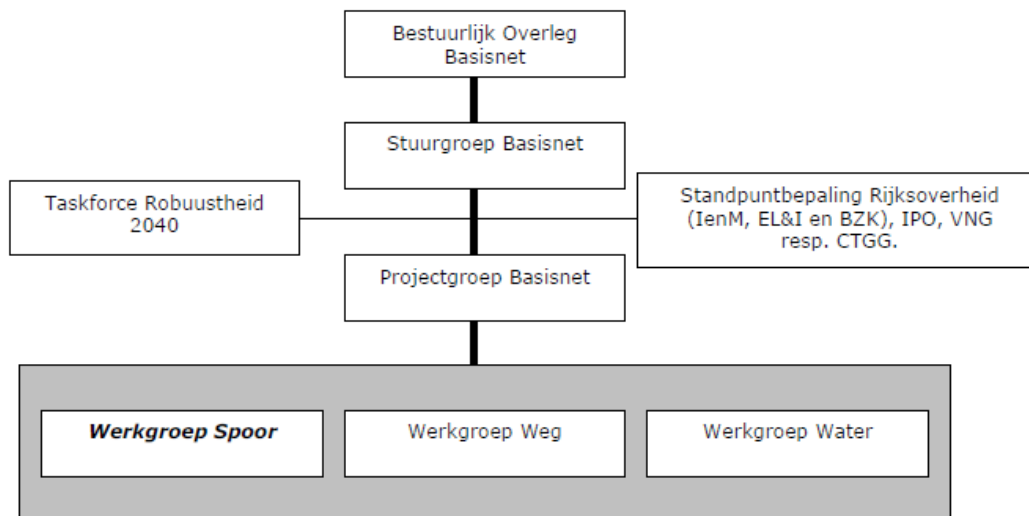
Bestuurlijk Overleg Basisnet

Stuurgroep Basisnet

Taskforce Robuustheid 2040

Standpuntbepaling Rijksoverheid (IenM, EL&I en BZK), IPO, VNG resp. CTGG.

Projectgroep Basisnet

Werkgroep Spoor

Werkgroep Weg

Werkgroep Water